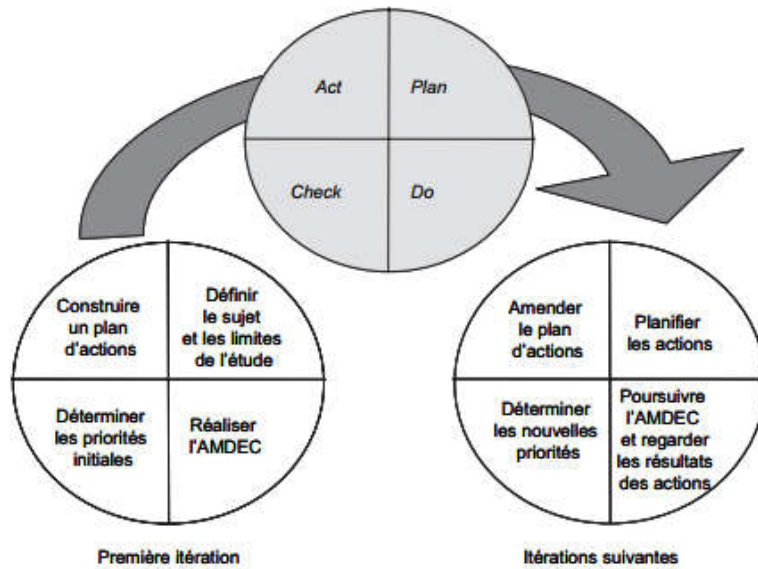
Act
Plan
Check
Do

Construire un plan d'actions
Définir le sujet et les limites de l'étude
Déterminer les priorités initiales
Réaliser l'AMDEC

Première itération

Amender le plan d'actions
Planifier les actions
Déterminer les nouvelles priorités
Poursuivre l'AMDEC et regarder les résultats des actions

Itérations suivantes